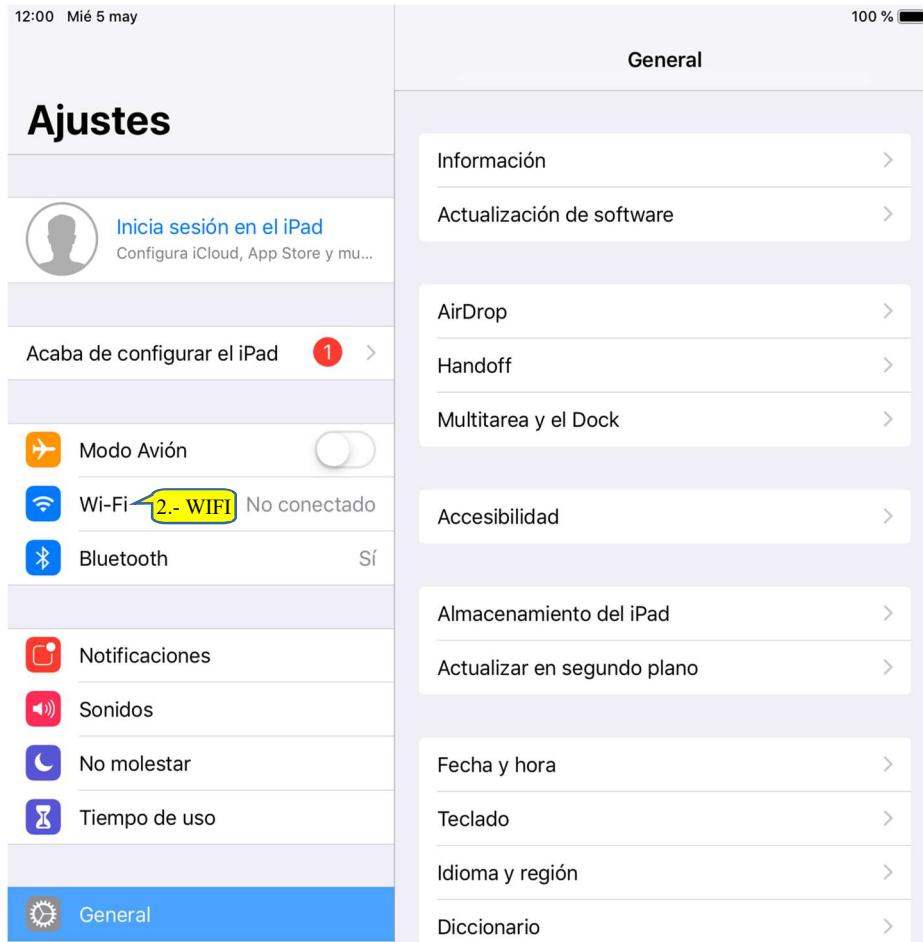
12:00 Mié 5 may

100 %

Ajustes

Inicia sesión en el iPad
Configura iCloud, App Store y mu...

Acaba de configurar el iPad 1

Modo Avión

Wi-Fi 2.- WIFI No conectado

Bluetooth Sí

Notificaciones

Sonidos

No molestar

Tiempo de uso

General

General

Información

Actualización de software

AirDrop

Handoff

Multitarea y el Dock

Accesibilidad

Almacenamiento del iPad

Actualizar en segundo plano

Fecha y hora

Teclado

Idioma y región

Diccionario